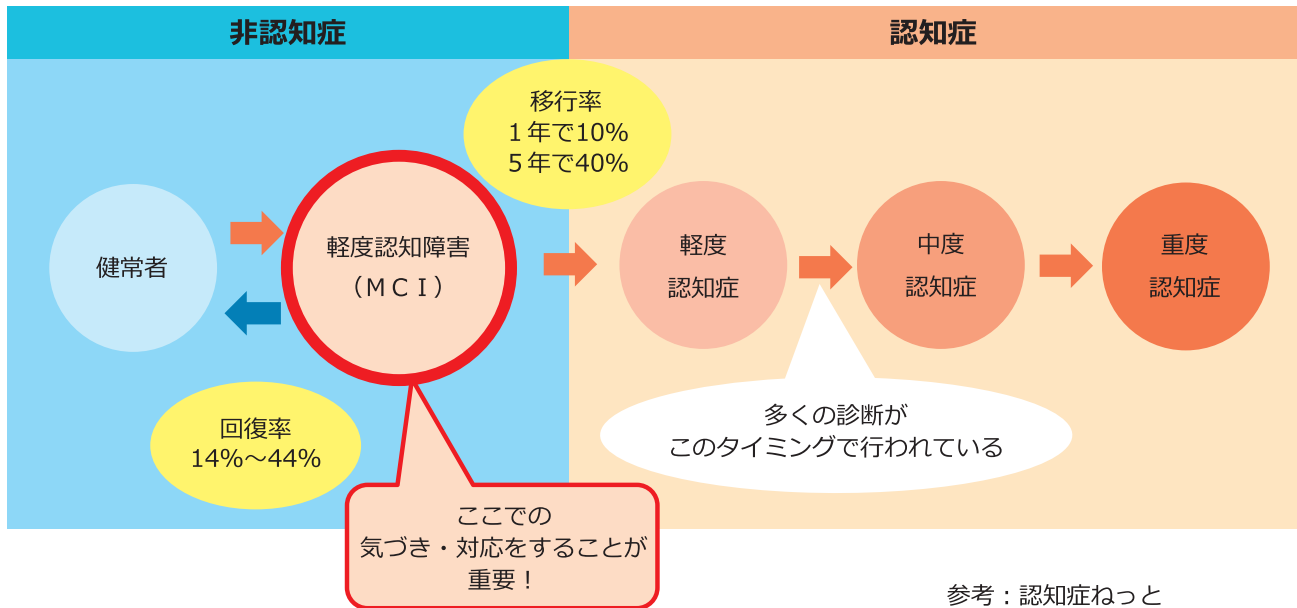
非認知症

認知症

移行率
１年で10%
５年で40%

健常者

軽度認知障害
（ＭＣＩ）

軽度
認知症

中度
認知症

重度
認知症

回復率
14%～44%

多くの診断が
このタイミングで行われている

ここでの
気づき・対応をすることが
重要！

参考：認知症ねっと